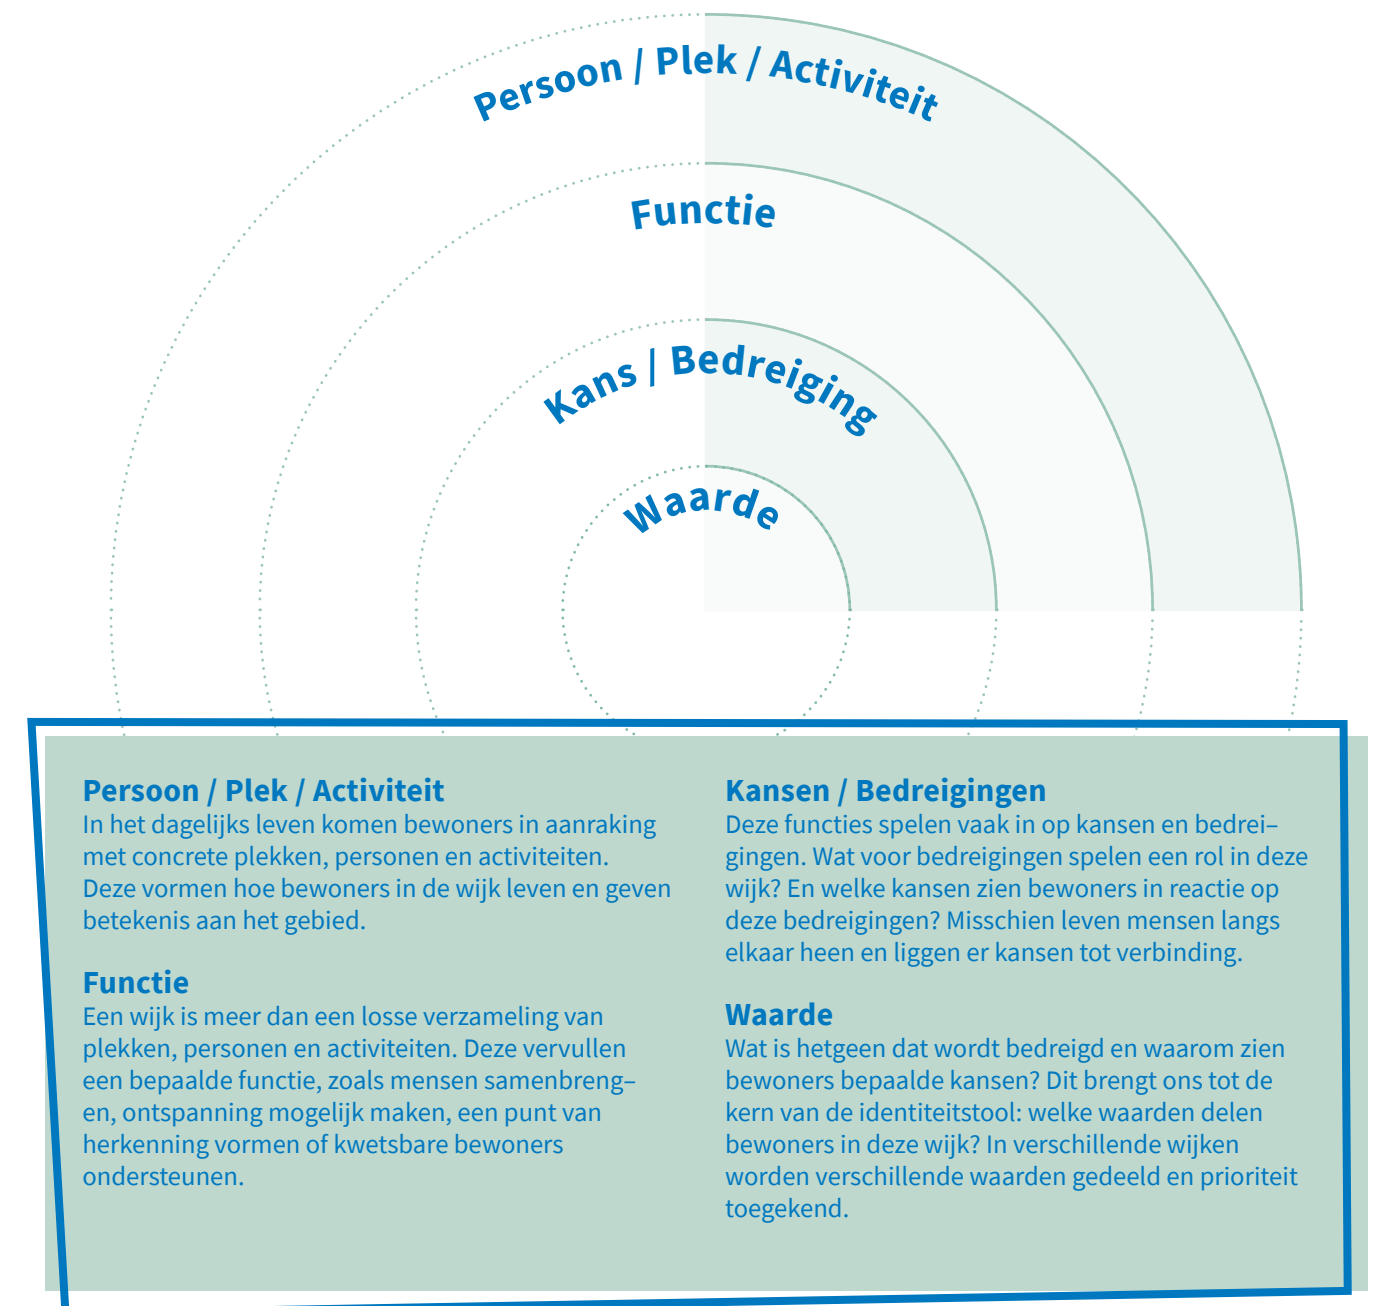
Persoon / Plek / Activiteit

Functie

Kans | Bedreiging

Waarde

Persoon / Plek / Activiteit
In het dagelijks leven komen bewoners in aanraking met concrete plekken, personen en activiteiten. Deze vormen hoe bewoners in de wijk leven en geven betekenis aan het gebied.

Functie
Een wijk is meer dan een losse verzameling van plekken, personen en activiteiten. Deze vervullen een bepaalde functie, zoals mensen samenbreng–en, ontspanning mogelijk maken, een punt van herkenning vormen of kwetsbare bewoners ondersteunen.

Kansen / Bedreigingen
Deze functies spelen vaak in op kansen en bedrei–gingen. Wat voor bedreigingen spelen een rol in deze wijk? En welke kansen zien bewoners in reactie op deze bedreigingen? Misschien leven mensen langs elkaar heen en liggen er kansen tot verbinding.

Waarde
Wat is hetgeen dat wordt bedreigd en waarom zien bewoners bepaalde kansen? Dit brengt ons tot de kern van de identiteitstool: welke waarden delen bewoners in deze wijk? In verschillende wijken worden verschillende waarden gedeeld en prioriteit toegekend.